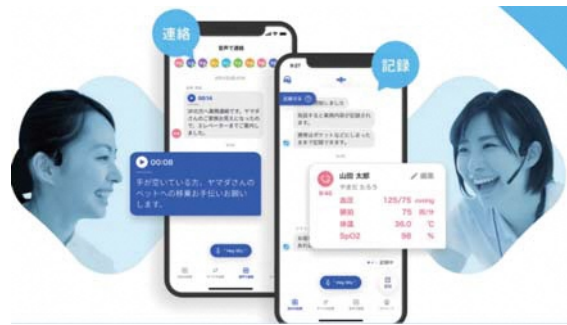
連絡

記録

音声で連絡

00:16

ゆのさん 車椅子搬送です。ヤマダさんのご家族を見えられたので、エレベーターまでご案内します。

00:08

手が空いている方、ヤマダさんのベッドへの移乗をお手伝いお願いします。

"Hey Mo"

9:41

記録する

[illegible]ました

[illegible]と業務内容の記録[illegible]

業務後ポケットなどにしまった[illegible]まず記録できます。

山田 太郎

やまだ たろう

編集

血圧 125/75 mmHg

脈拍 75 回/分

体温 36.0 ℃

SpO2 98 %

"Hey Mo"